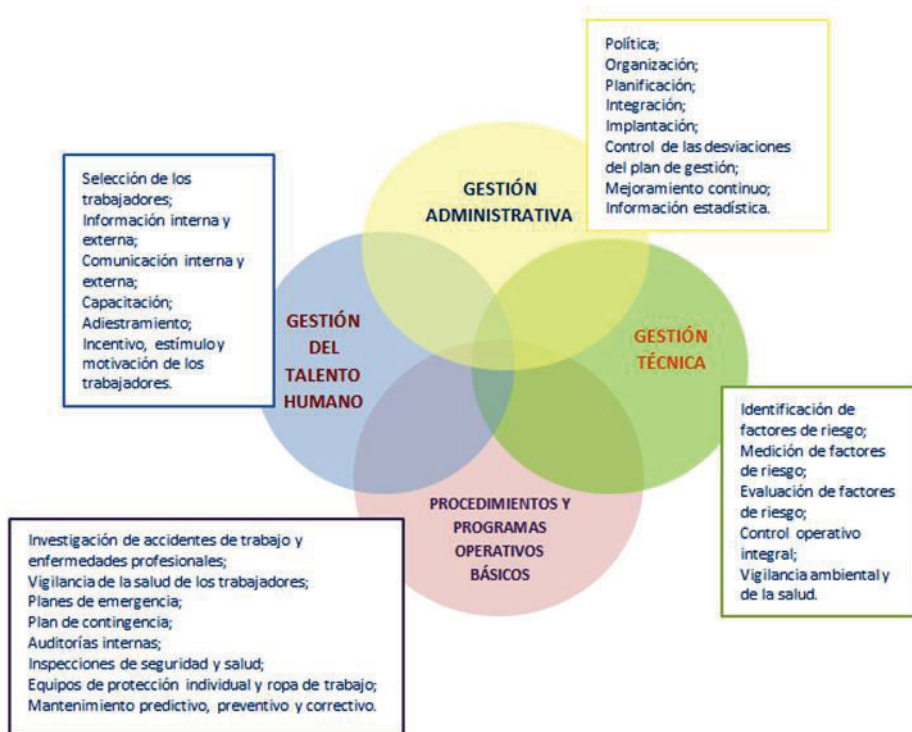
Política;
Organización;
Planificación;
Integración;
Implantación;
Control de las desviaciones del plan de gestión;
Mejoramiento continuo;
Información estadística.

Selección de los trabajadores;
Información interna y externa;
Comunicación interna y externa;
Capacitación;
Adiestramiento;
Incentivo, estímulo y motivación de los trabajadores.

GESTIÓN ADMINISTRATIVA

GESTIÓN DEL TALENTO HUMANO

GESTIÓN TÉCNICA

PROCEDIMIENTOS Y PROGRAMAS OPERATIVOS BÁSICOS

Identificación de factores de riesgo;
Medición de factores de riesgo;
Evaluación de factores de riesgo;
Control operativo integral;
Vigilancia ambiental y de la salud.

Investigación de accidentes de trabajo y enfermedades profesionales;
Vigilancia de la salud de los trabajadores;
Planes de emergencia;
Plan de contingencia;
Auditorías internas;
Inspecciones de seguridad y salud;
Equipos de protección individual y ropa de trabajo;
Mantenimiento predictivo, preventivo y correctivo.